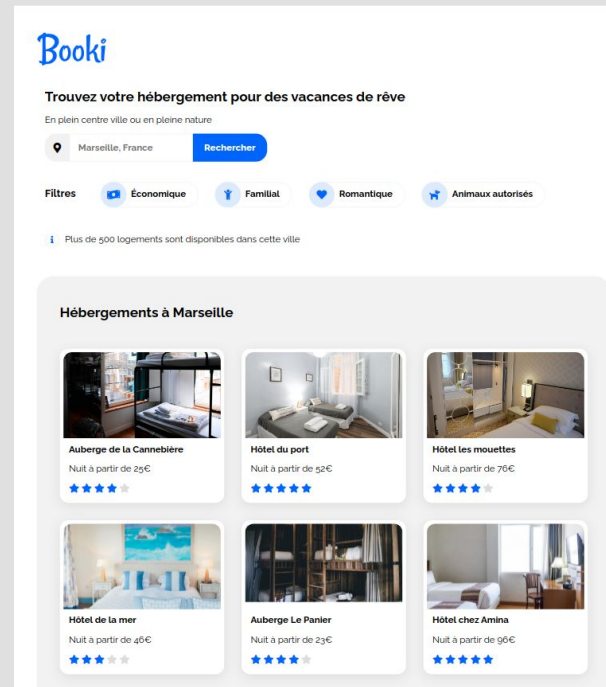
Booki

Trouvez votre hébergement pour des vacances de rêve

En plein centre ville ou en pleine nature

Marseille, France

Rechercher

Filtres

Économique

Familial

Romantique

Animaux autorisés

Plus de 500 logements sont disponibles dans cette ville

Hébergements à Marseille

Auberge de la Cannebière

Nuit à partir de 25€

Hôtel du port

Nuit à partir de 52€

Hôtel les mouettes

Nuit à partir de 76€

Hôtel de la mer

Nuit à partir de 46€

Auberge Le Panier

Nuit à partir de 23€

Hôtel chez Amina

Nuit à partir de 96€